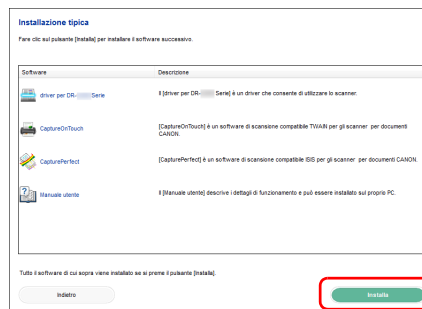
Installazione tipica

Fare clic sul pulsante [Installa] per installare il software successivo.

| Software | Descrizione |
|---|---|
| driver per DR-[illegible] Serie | Il [driver per DR-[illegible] Serie] è un driver che consente di utilizzare lo scanner. |
| CaptureOnTouch | [CaptureOnTouch] è un software di scansione compatibile TWAIN per gli scanner per documenti CANON. |
| CapturePerfect | [CapturePerfect] è un software di scansione compatibile ISIS per gli scanner per documenti CANON. |
| Manuale utente | Il [Manuale utente] descrive i dettagli di funzionamento e può essere installato sul proprio PC. |

Tutto il software di cui sopra viene installato se si preme il pulsante [Installa].

Indietro

Installa